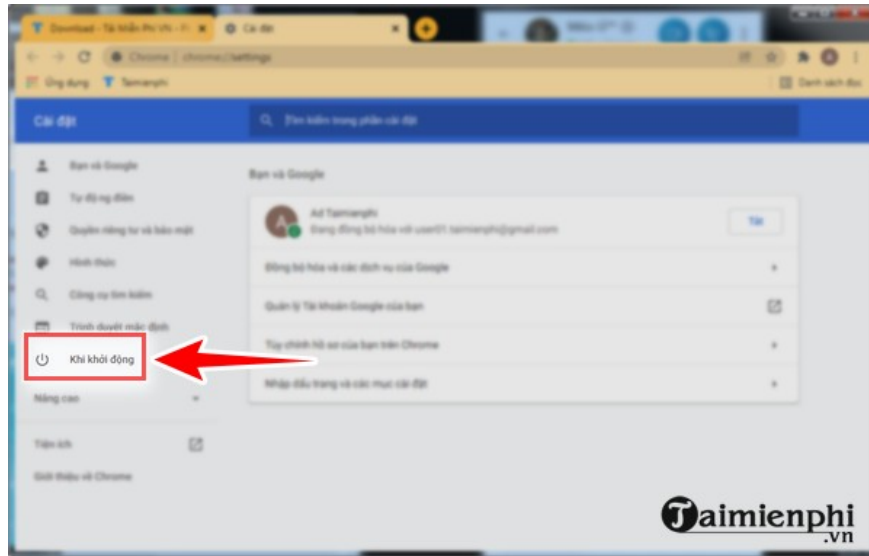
Download - Tải Miễn Phí VN - P ×
Cài đặt ×
Chrome | chrome://settings
Ứng dụng
Taimienphi
Danh sách đọc

Cài đặt
Tìm kiếm trong phần cài đặt

Bạn và Google
Tự động điền
Quyền riêng tư và bảo mật
Hình thức
Công cụ tìm kiếm
Trình duyệt mặc định
Khi khởi động
Nâng cao
Tiện ích
Giới thiệu về Chrome

Bạn và Google
Ad Taimienphi
Đang đồng bộ hóa với user01.taimienphi@gmail.com
Tắt
Đồng bộ hóa và các dịch vụ của Google
Quản lý Tài khoản Google của bạn
Tùy chỉnh hồ sơ của bạn trên Chrome
Nhập dấu trang và các mục cài đặt

Taimienphi
.vn